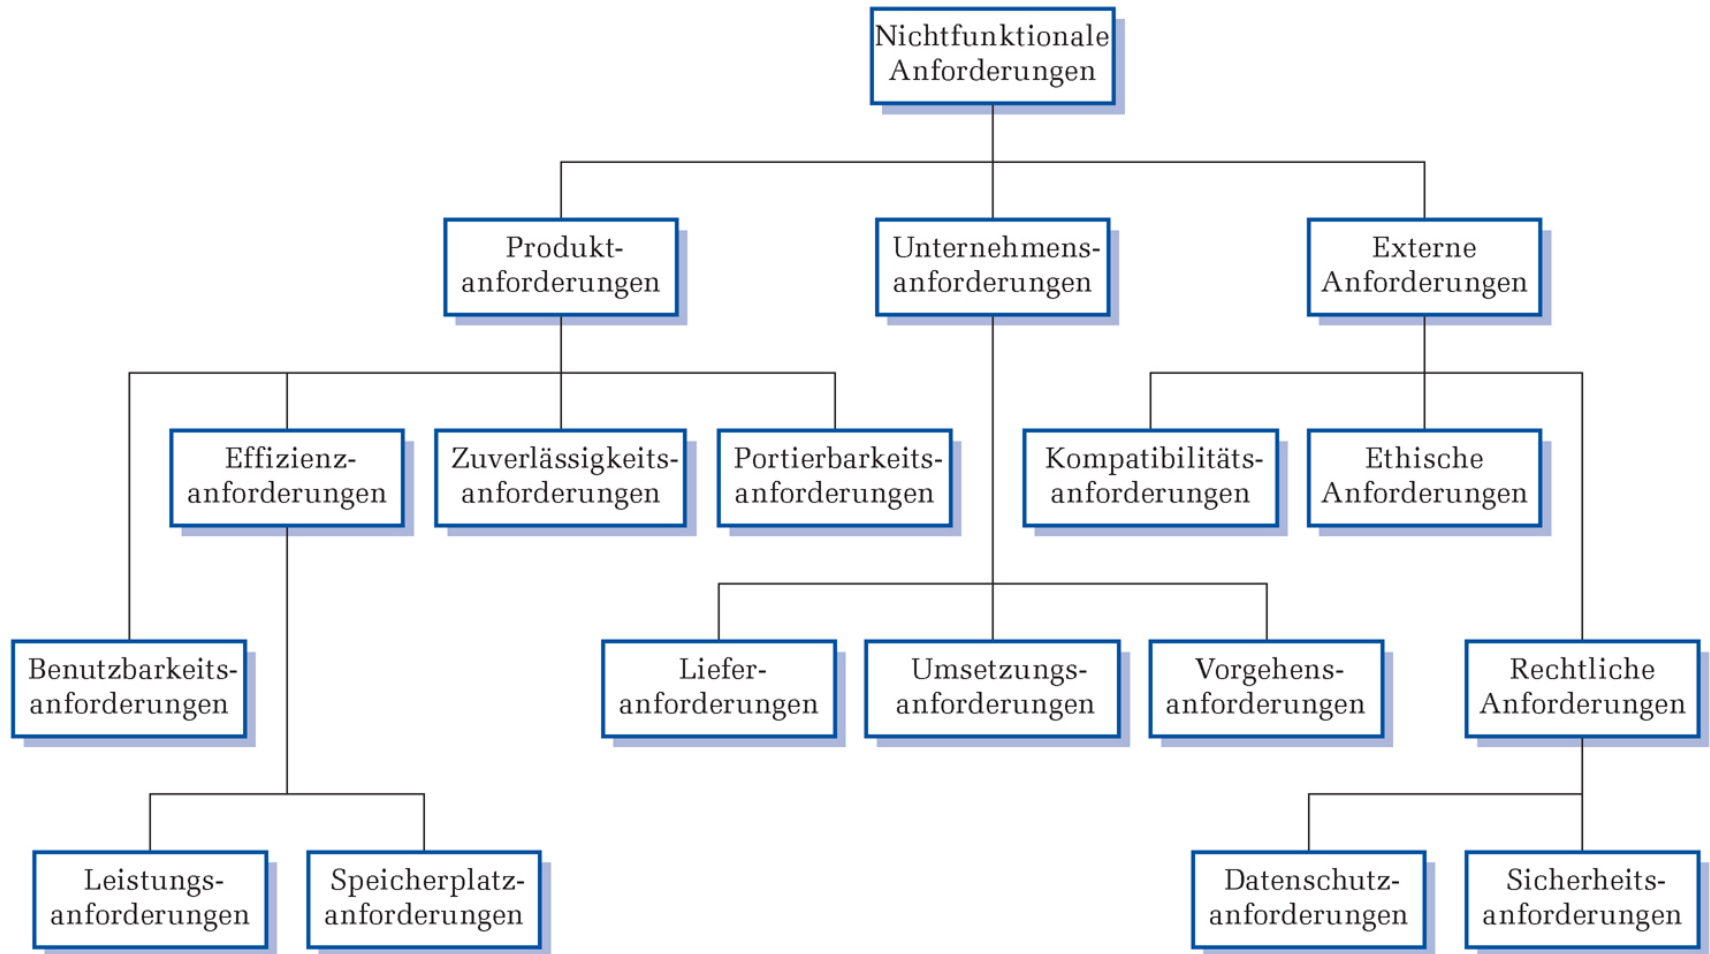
Nichtfunktionale Anforderungen

Produktanforderungen

Unternehmensanforderungen

Externe Anforderungen

Effizienzanforderungen

Zuverlässigkeitsanforderungen

Portierbarkeitsanforderungen

Kompatibilitätsanforderungen

Ethische Anforderungen

Benutzbarkeitsanforderungen

Lieferanforderungen

Umsetzungsanforderungen

Vorgehensanforderungen

Rechtliche Anforderungen

Leistungsanforderungen

Speicherplatzanforderungen

Datenschutzanforderungen

Sicherheitsanforderungen